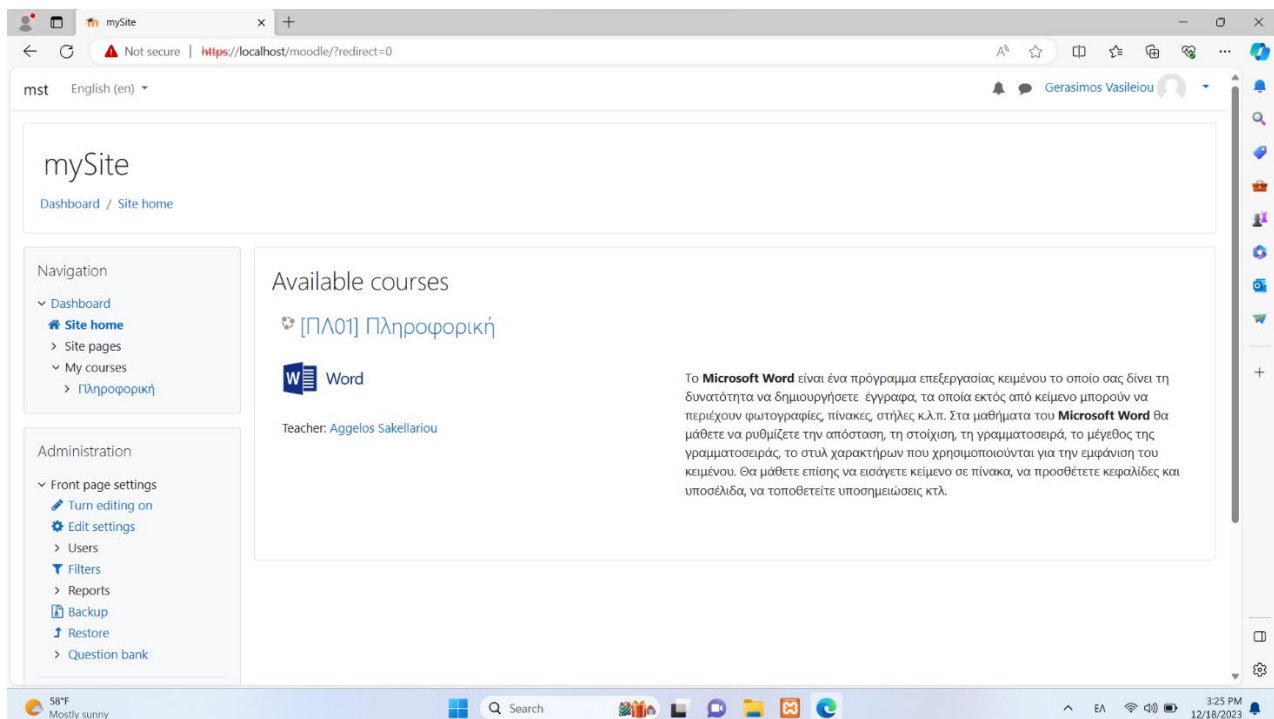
mySite

Not secure | https://localhost/moodle/?redirect=0

mst English (en)

Gerasimos Vasileiou

mySite

Dashboard / Site home

Navigation

Dashboard
Site home
Site pages
My courses
Πληροφορική

Administration

Front page settings
Turn editing on
Edit settings
Users
Filters
Reports
Backup
Restore
Question bank

Available courses

[ΠΛ01] Πληροφορική

Word

Teacher: Aggelos Sakellariou

Το **Microsoft Word** είναι ένα πρόγραμμα επεξεργασίας κειμένου το οποίο σας δίνει τη δυνατότητα να δημιουργήσετε έγγραφα, τα οποία εκτός από κείμενο μπορούν να περιέχουν φωτογραφίες, πίνακες, στήλες κ.λ.π. Στα μαθήματα του **Microsoft Word** θα μάθετε να ρυθμίζετε την απόσταση, τη στοίχιση, τη γραμματοσειρά, το μέγεθος της γραμματοσειράς, το στυλ χαρακτήρων που χρησιμοποιούνται για την εμφάνιση του κειμένου. Θα μάθετε επίσης να εισάγετε κείμενο σε πίνακα, να προσθέτετε κεφαλίδες και υποσέλιδα, να τοποθετείτε υποσημειώσεις κτλ.

58°F
Mostly sunny

Search

ΕΛ

3:25 PM
12/18/2023